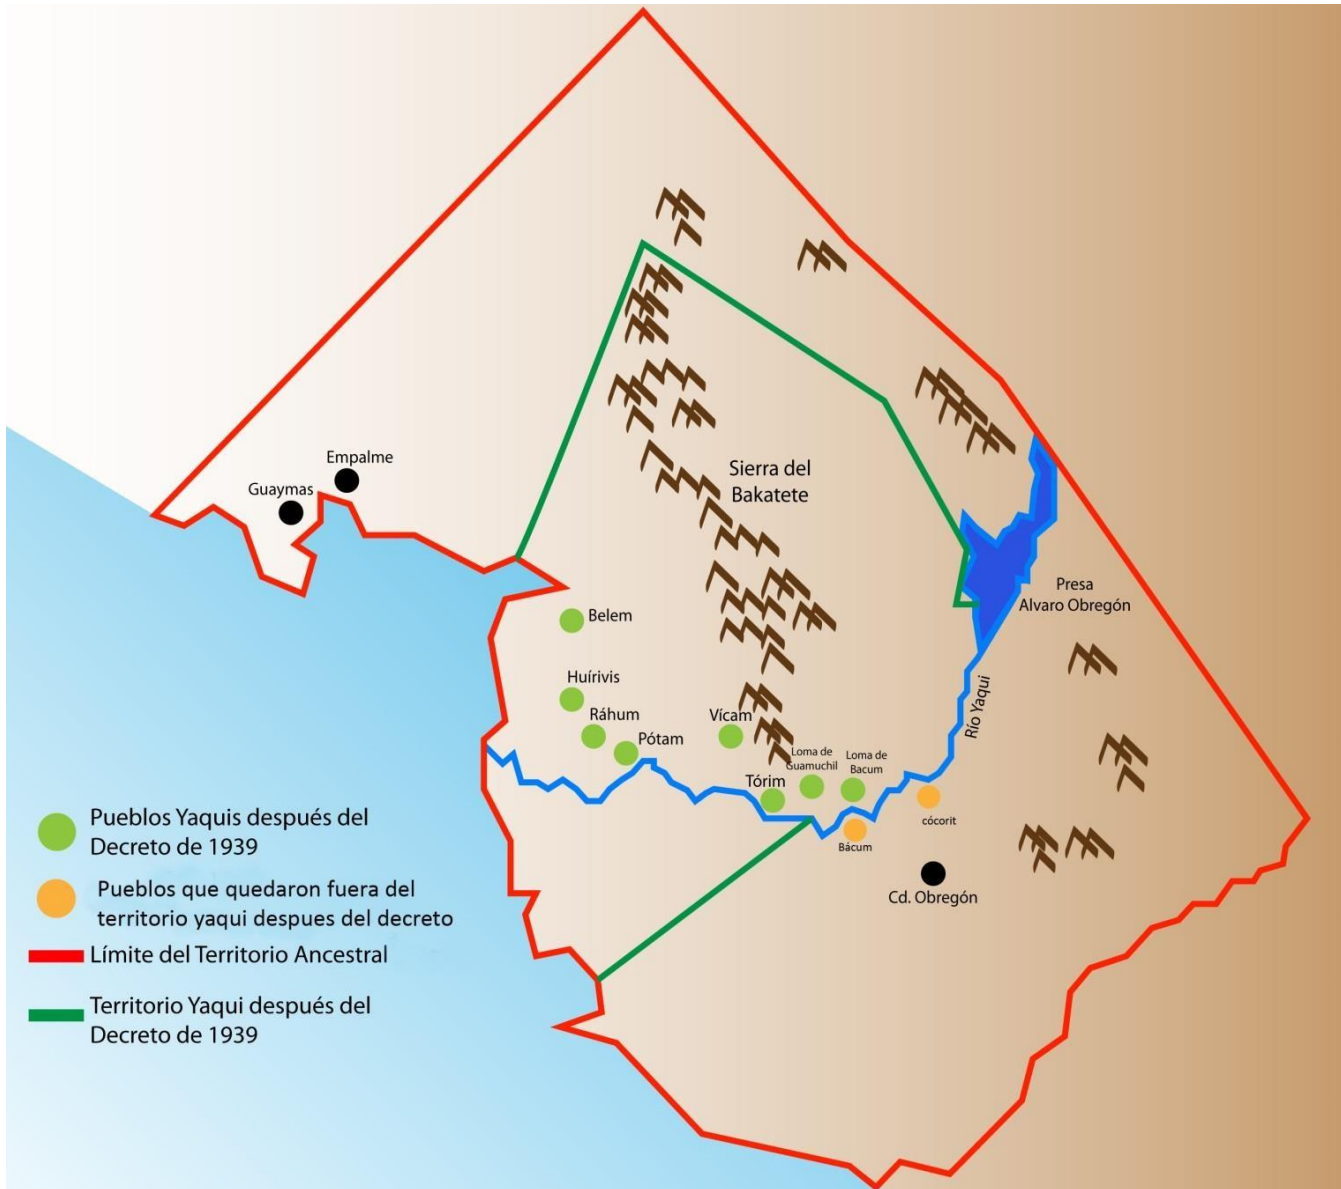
Empalme
Guaymas
Sierra del Bakatete
Presa Alvaro Obregón
Belem
Huírivis
Ráhum
Pótam
Vícam
Río Yaqui
Loma de Guamuchil
Loma de Bacum
Tórim
cócorit
Bácum
Cd. Obregón

Pueblos Yaquis después del Decreto de 1939
Pueblos que quedaron fuera del territorio yaqui despues del decreto
Límite del Territorio Ancestral
Territorio Yaqui después del Decreto de 1939